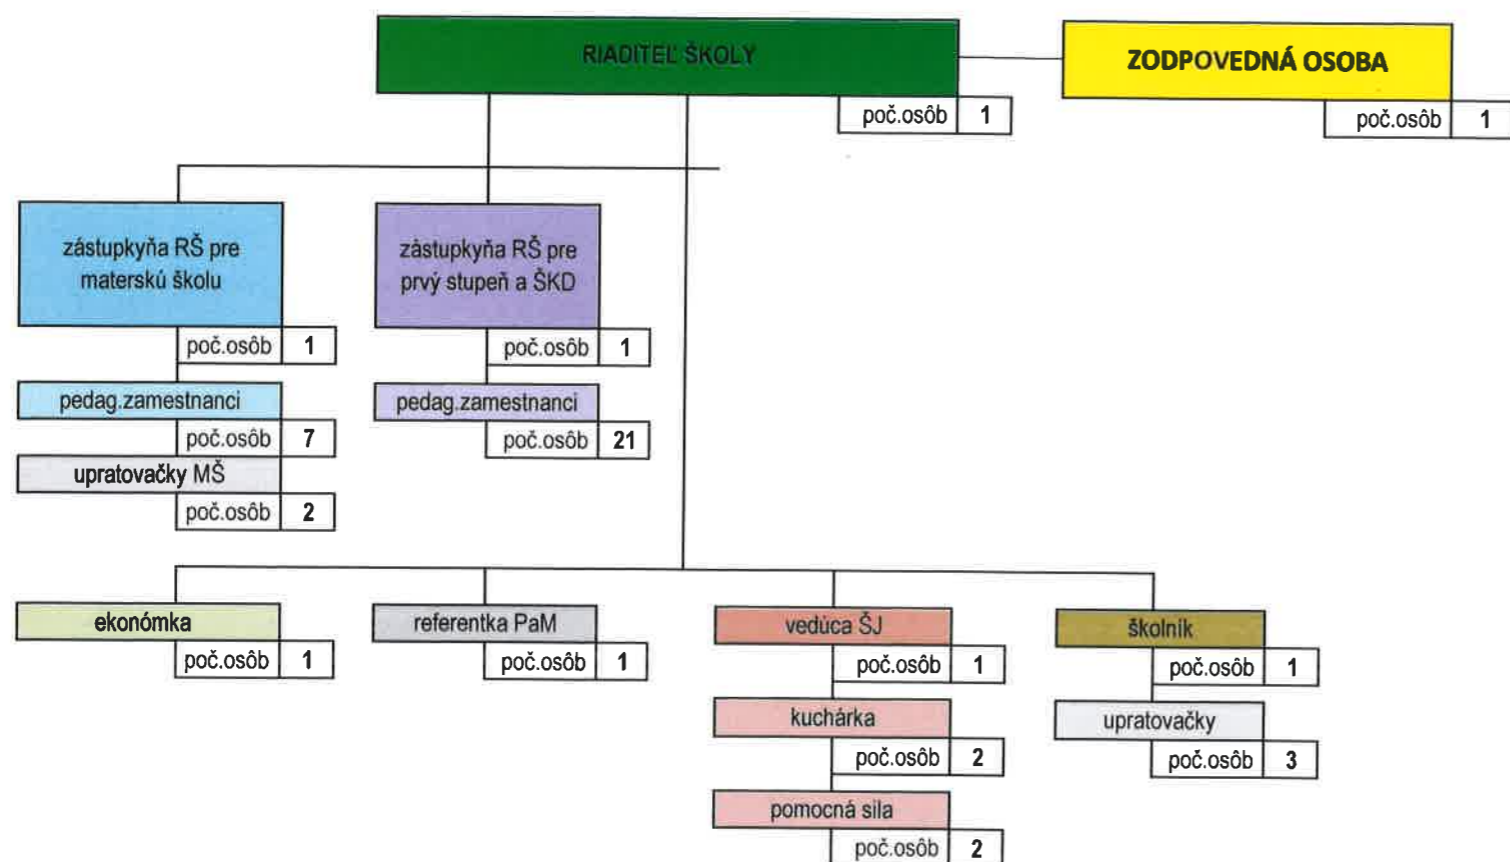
RIADITEĽ ŠKOLY

poč.osôb | 1

ZODPOVEDNÁ OSOBA

poč.osôb | 1

zástupkyňa RŠ pre materskú školu

poč.osôb | 1

pedag.zamestnanci

poč.osôb | 7

upratovačky MŠ

poč.osôb | 2

zástupkyňa RŠ pre prvý stupeň a ŠKD

poč.osôb | 1

pedag.zamestnanci

poč.osôb | 21

ekonómka

poč.osôb | 1

referentka PaM

poč.osôb | 1

vedúca ŠJ

poč.osôb | 1

kuchárka

poč.osôb | 2

pomocná sila

poč.osôb | 2

školník

poč.osôb | 1

upratovačky

poč.osôb | 3